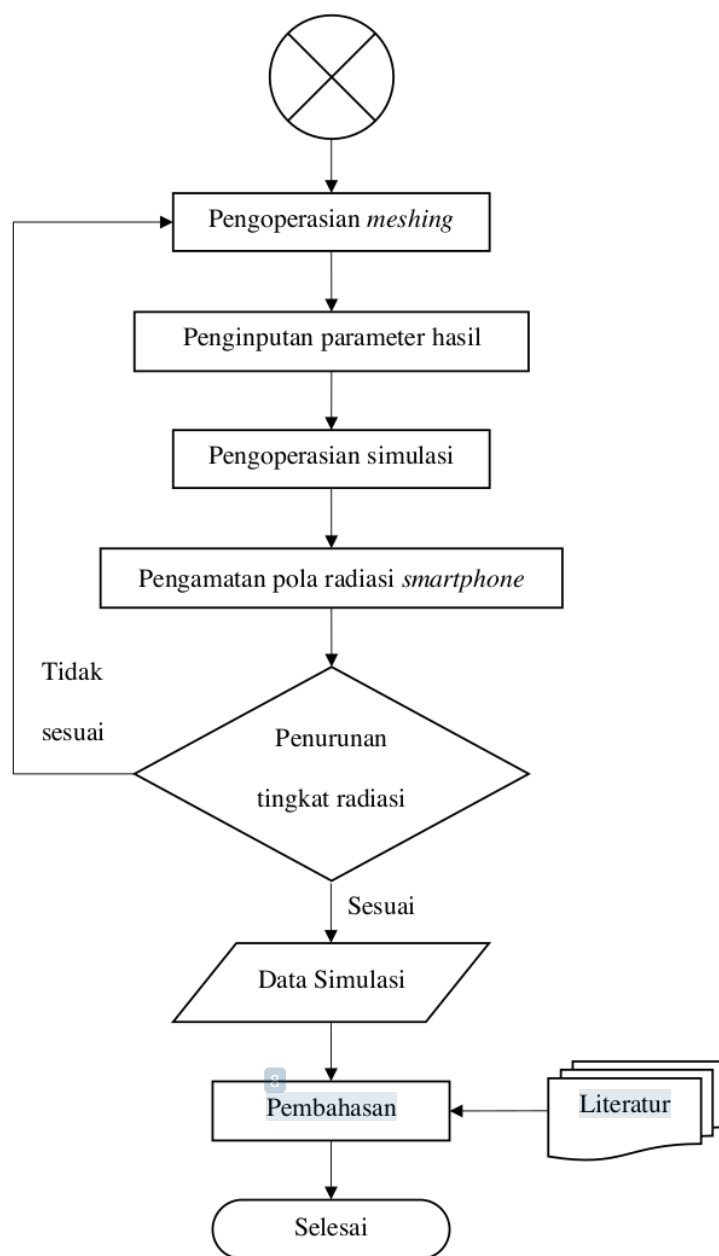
Pengoperasian *meshing*

Penginputan parameter hasil

Pengoperasian simulasi

Pengamatan pola radiasi *smartphone*

Tidak sesuai

Penurunan tingkat radiasi

Sesuai

Data Simulasi

8

Pembahasan

Literatur

Selesai